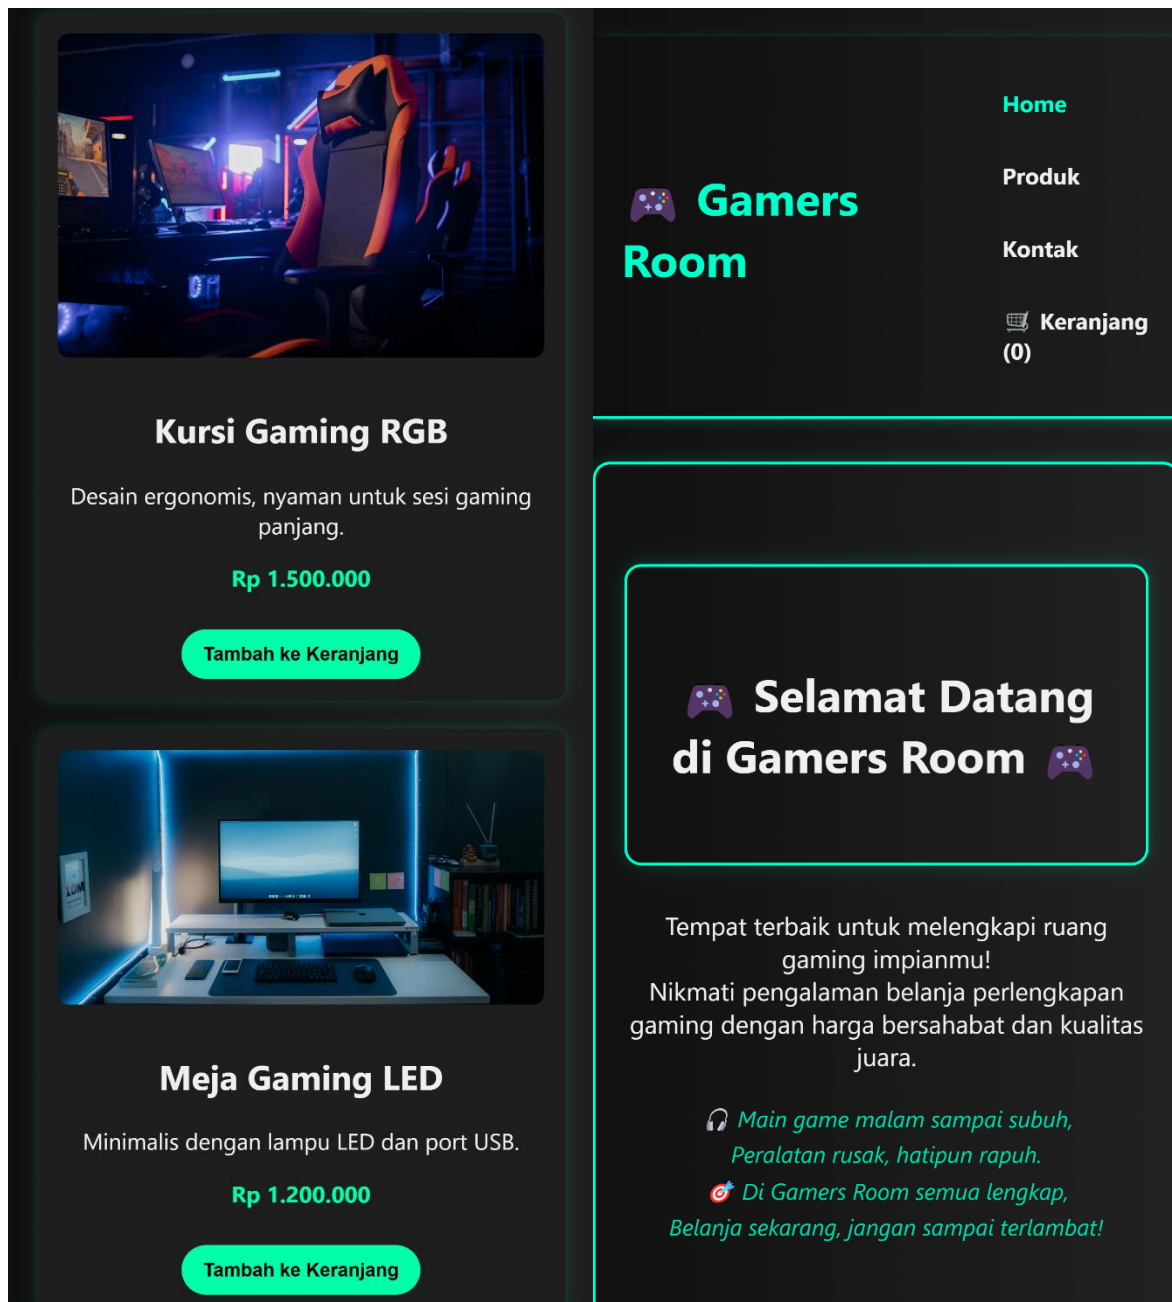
Kursi Gaming RGB

Desain ergonomis, nyaman untuk sesi gaming panjang.

Rp 1.500.000

Tambah ke Keranjang

Meja Gaming LED

Minimalis dengan lampu LED dan port USB.

Rp 1.200.000

Tambah ke Keranjang

🎮 Gamers Room

Home

Produk

Kontak

🛒 Keranjang (0)

🎮 Selamat Datang di Gamers Room 🎮

Tempat terbaik untuk melengkapi ruang gaming impianmu!
Nikmati pengalaman belanja perlengkapan gaming dengan harga bersahabat dan kualitas juara.

🎧 Main game malam sampai subuh,
Peralatan rusak, hatipun rapuh.
🎯 Di Gamers Room semua lengkap,
Belanja sekarang, jangan sampai terlambat!